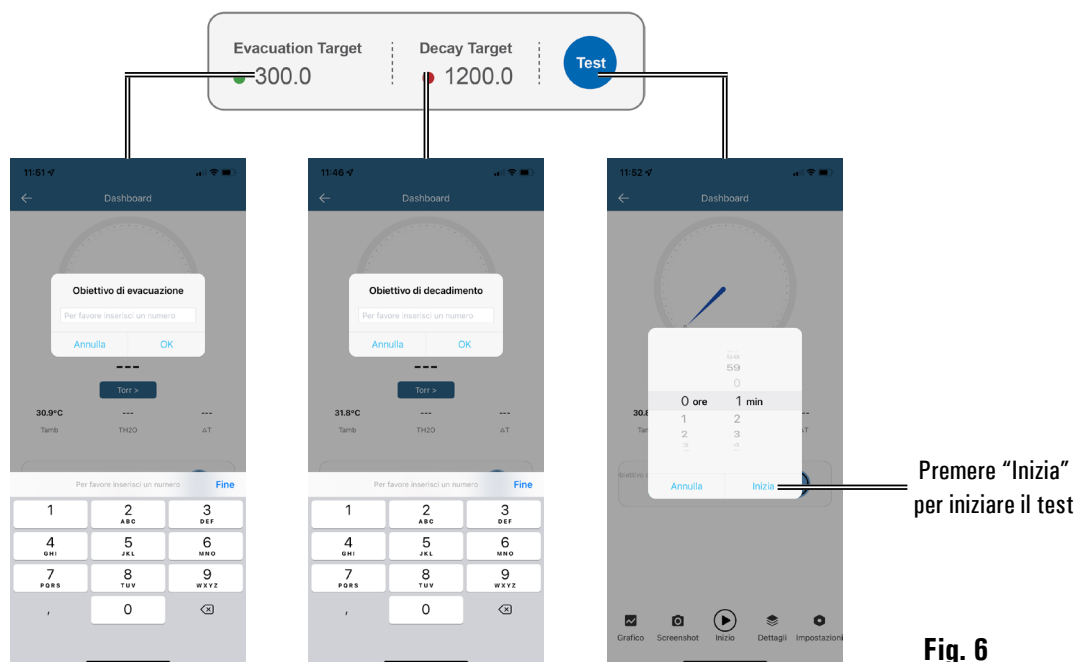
Evacuation Target
300.0

Decay Target
1200.0

Test

11:51
Dashboard
Obiettivo di evacuazione
Per favore inserisci un numero
Annulla
OK
---
Torr >
30.9°C
Tamb
---
TH2O
---
ΔT
Per favore inserisci un numero
Fine
1
2 ABC
3 DEF
4 GHI
5 JKL
6 MNO
7 PQRS
8 TUV
9 WXYZ
,
0

11:46
Dashboard
Obiettivo di decadimento
Per favore inserisci un numero
Annulla
OK
---
Torr >
31.8°C
Tamb
---
TH2O
---
ΔT
Per favore inserisci un numero
Fine
1
2 ABC
3 DEF
4 GHI
5 JKL
6 MNO
7 PQRS
8 TUV
9 WXYZ
,
0

11:52
Dashboard
58
59
0
0 ore
1 min
1
2
2
3
Annulla
Inizia
Grafico
Screenshot
Inizio
Dettagli
Impostazioni

Premere “Inizia” per iniziare il test

Fig. 6